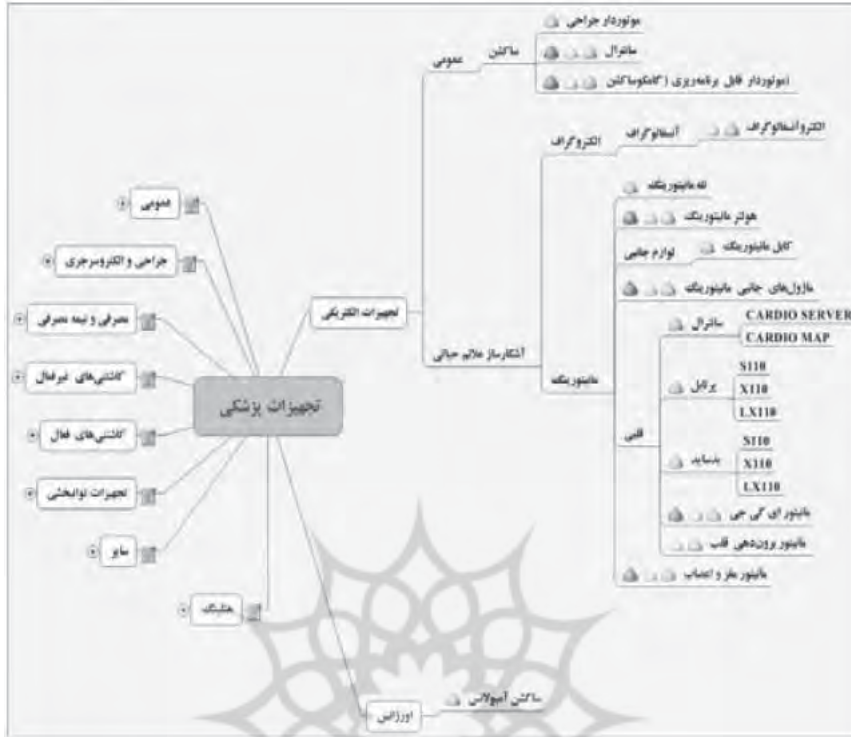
تجهیزات پزشکی

عمومی

جراحی و الکتروسرجری

مصرفی و نیمه مصرفی

کاشتنی‌های غیرفعال

کاشتنی‌های فعال

تجهیزات توانبخشی

سایر

ژنتیک

تجهیزات الکتریکی

عمومی

ساکشن

موتوردار جراحی

سانترال

موتوردار قابل برنامه‌ریزی (کامکوساکشن)

الکتروگراف

آنسفالوگراف

الکتروآنسفالوگراف

آشکارساز علائم حیاتی

مانیتورینگ

تله مانیتورینگ

هولتر مانیتورینگ

لوازم جانبی

کابل مانیتورینگ

ماژول‌های جانبی مانیتورینگ

قلبی

سانترال

CARDIO SERVER

CARDIO MAP

پرتابل

S110

X110

LX110

بدساید

S110

X110

LX110

مانیتور ای کی جی

مانیتور برون‌دهی قلب

مانیتور مغز و اعصاب

اورژانس

ساکشن آمبولانس